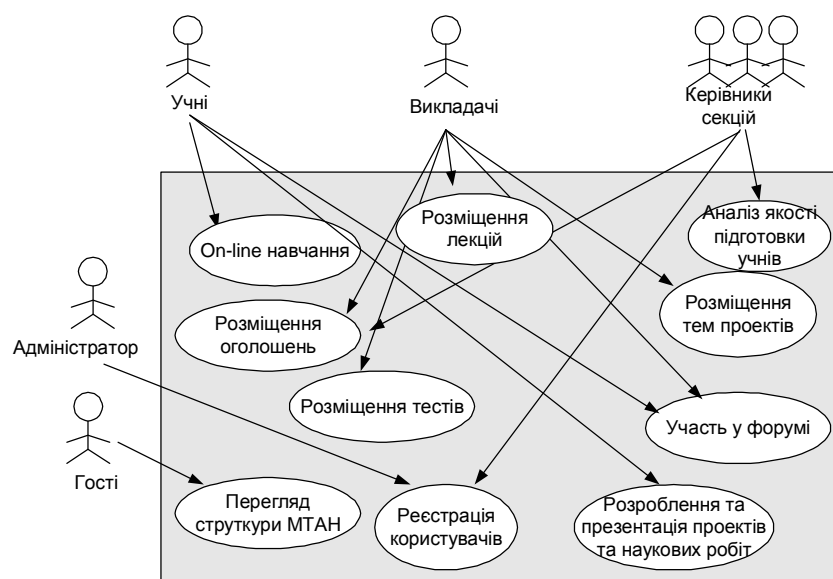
Учні

Викладачі

Керівники секцій

Розміщення лекцій

Аналіз якості підготовки учнів

On-line навчання

Адміністратор

Розміщення оголошень

Розміщення тем проектів

Розміщення тестів

Участь у форумі

Гості

Перегляд структури МТАН

Реєстрація користувачів

Розроблення та презентація проектів та наукових робіт